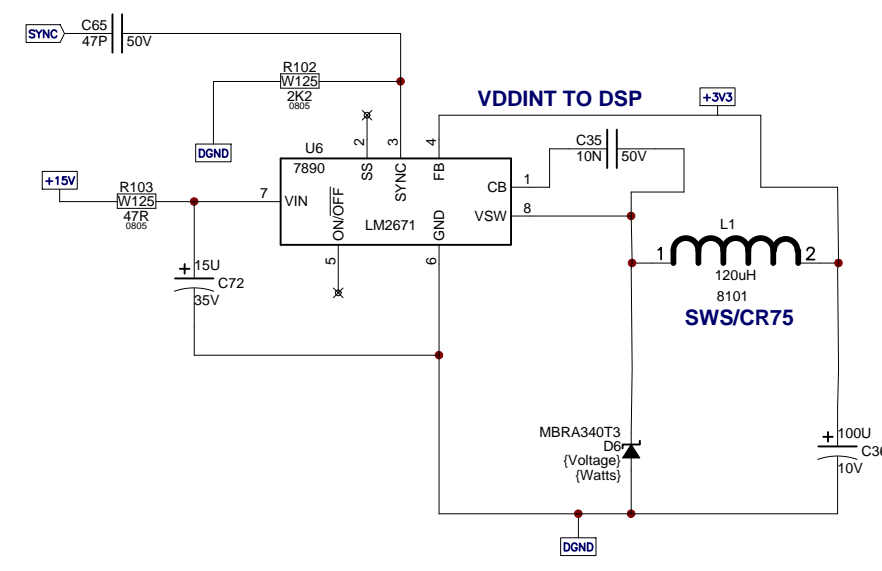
SYNC
C65
47P
50V
R102
W125
2K2
0805
DGND
VDDINT TO DSP
+3V3
+15V
R103
W125
47R
0805
U6
7890
2
SS
3
SYNC
4
FB
C35
10N
50V
CB
1
7
VIN
$ON/\overline{OFF}$
LM2671
GND
VSW
8
L1
1
2
120uH
8101
SWS/CR75
15U
C72
35V
5
6
MBRA340T3
D6
{Voltage}
{Watts}
100U
C3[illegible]
10V
DGND